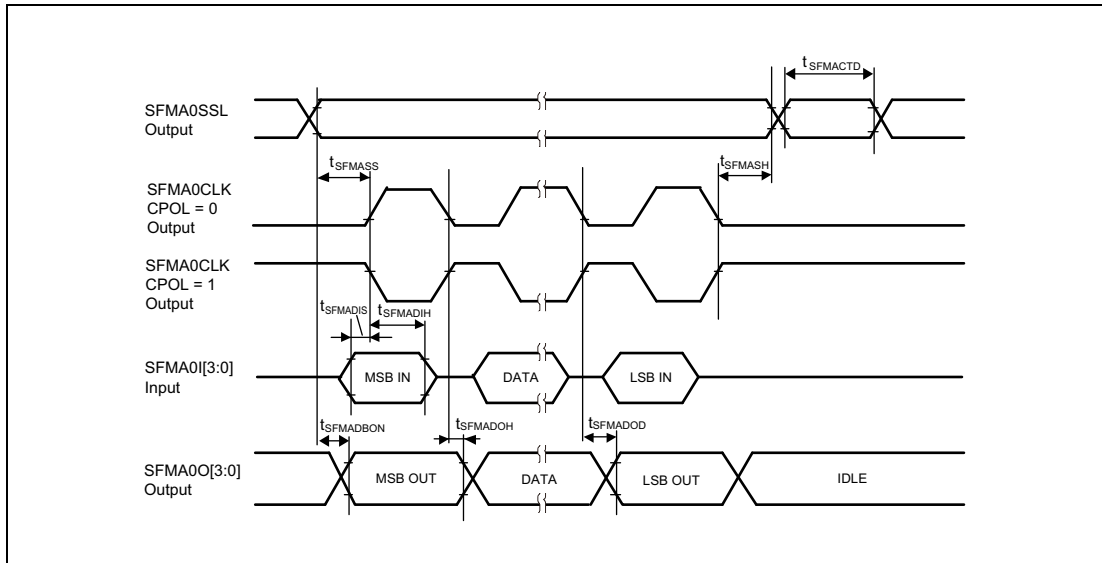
$t_{SFMACTD}$

SFMA0SSL Output

$t_{SFMASS}$

$t_{SFMASH}$

SFMA0CLK CPOL = 0 Output

SFMA0CLK CPOL = 1 Output

$t_{SFMADIS}$

$t_{SFMADIH}$

SFMA0I[3:0] Input

MSB IN

DATA

LSB IN

$t_{SFMADBON}$

$t_{SFMADOH}$

$t_{SFMADOD}$

SFMA0O[3:0] Output

MSB OUT

DATA

LSB OUT

IDLE